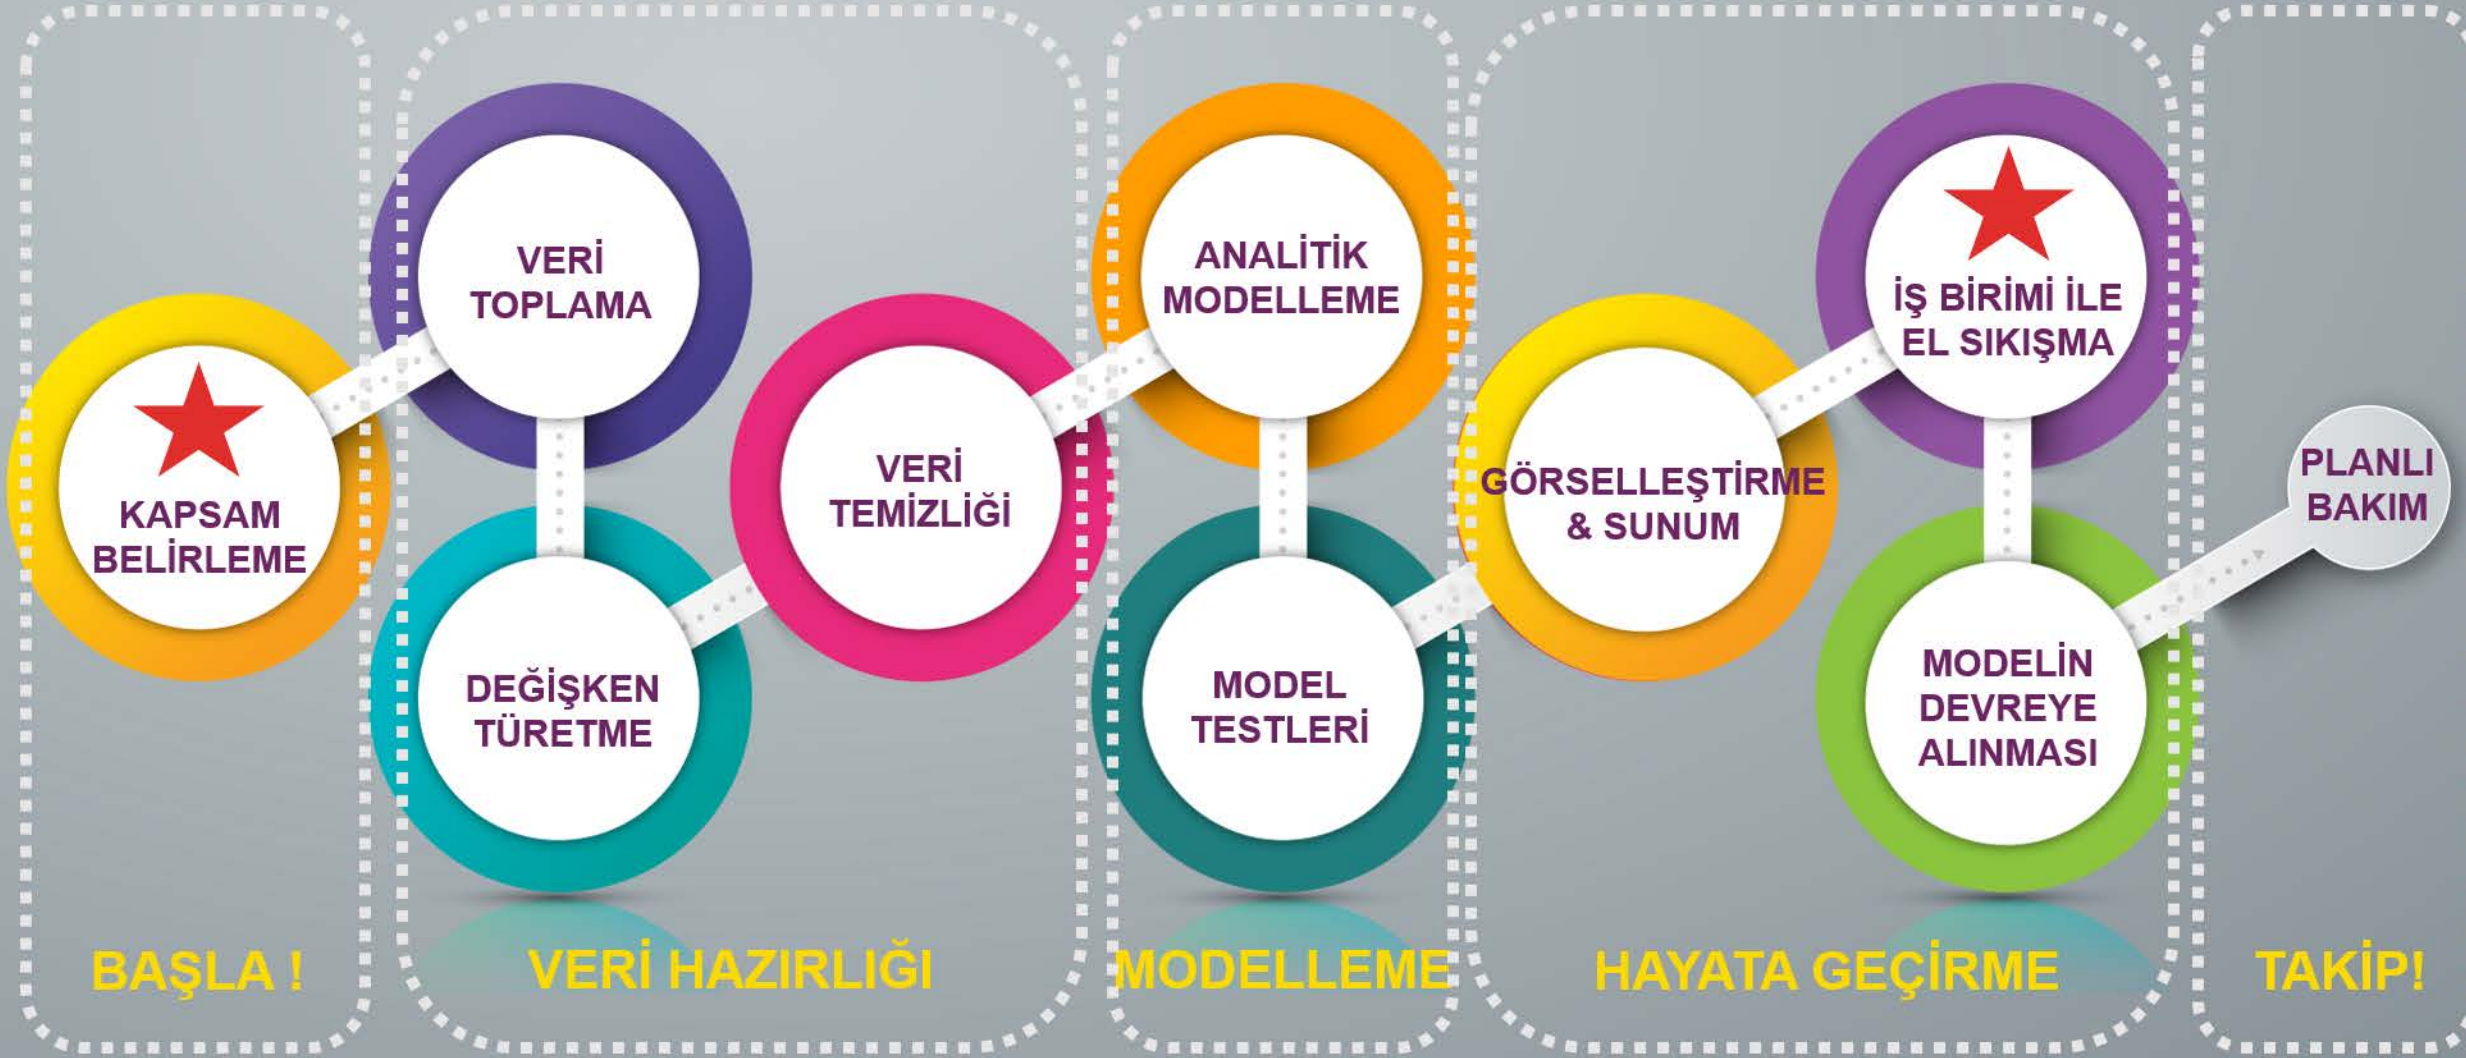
KAPSAM BELİRLEME

VERİ TOPLAMA

DEĞİŞKEN TÜRETME

VERİ TEMİZLİĞİ

ANALİTİK MODELLEME

MODEL TESTLERİ

GÖRSELLEŞTİRME & SUNUM

İŞ BİRİMİ İLE EL SIKIŞMA

MODELİN DEVREYE ALINMASI

PLANLI BAKIM

BAŞLA !

VERİ HAZIRLIĞI

MODELLEME

HAYATA GEÇİRME

TAKİP!